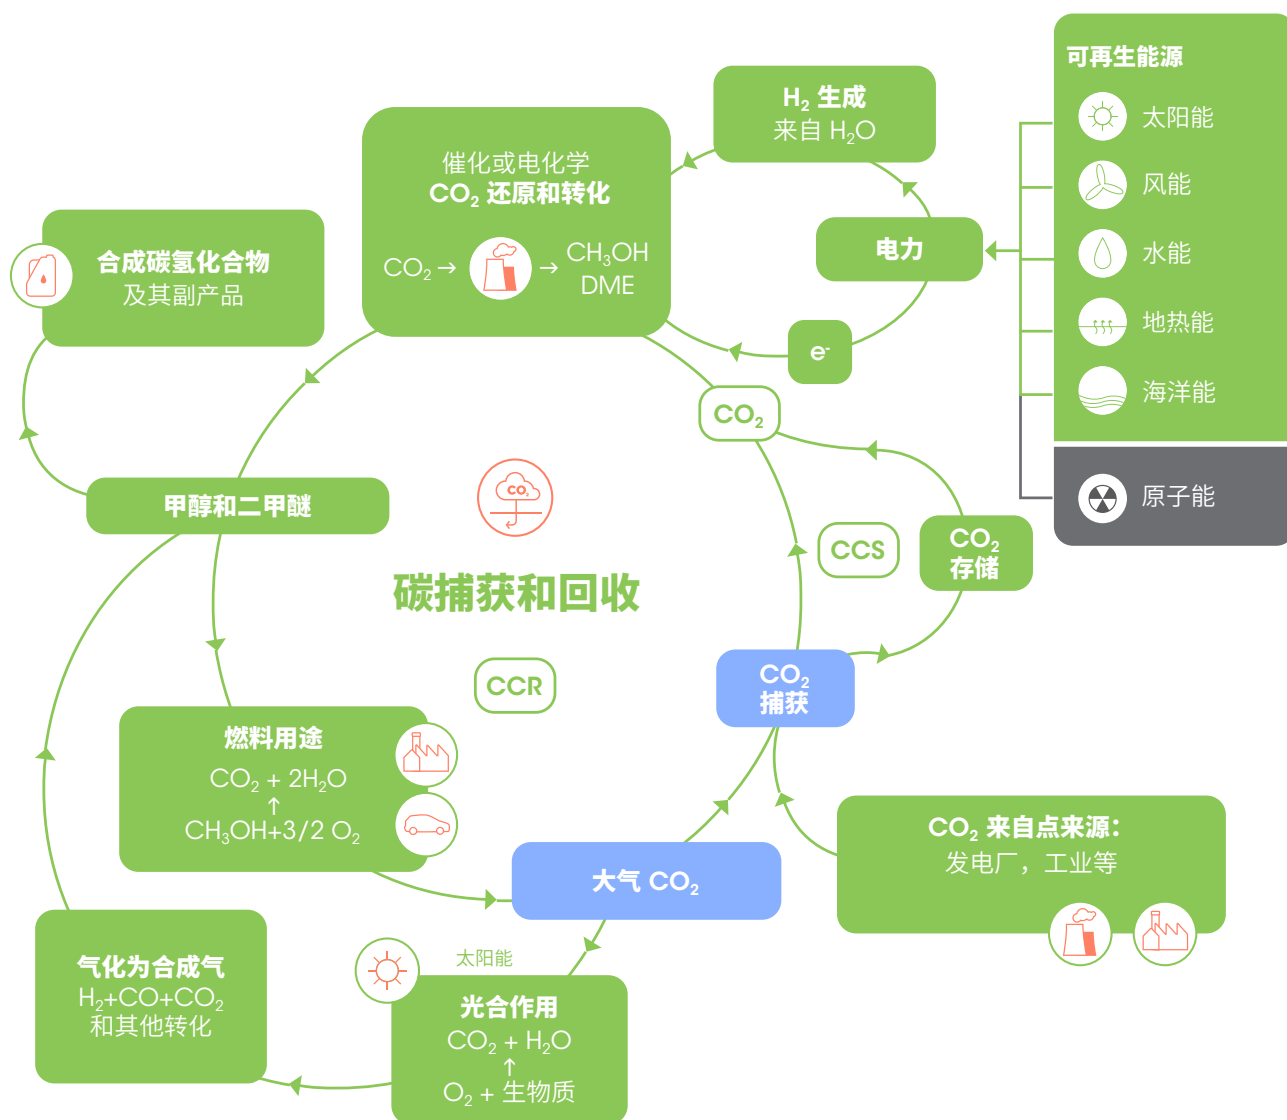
可再生能源

太阳能

风能

水能

地热能

海洋能

原子能

$H_2$ 生成
来自 $H_2O$

催化或电化学
$CO_2$ 还原和转化

$CO_2 \rightarrow$ $\rightarrow$ $CH_3OH$
DME

电力

$e^-$

合成碳氢化合物
及其副产品

$CO_2$

甲醇和二甲醚

CO₂

碳捕获和回收

CCS

$CO_2$
存储

CCR

$CO_2$
捕获

燃料用途
$CO_2 + 2H_2O$
↑
$CH_3OH+3/2\ O_2$

大气 $CO_2$

$CO_2$ 来自点来源：
发电厂，工业等

气化为合成气
$H_2+CO+CO_2$
和其他转化

太阳能

光合作用
$CO_2 + H_2O$
↑
$O_2$ + 生物质